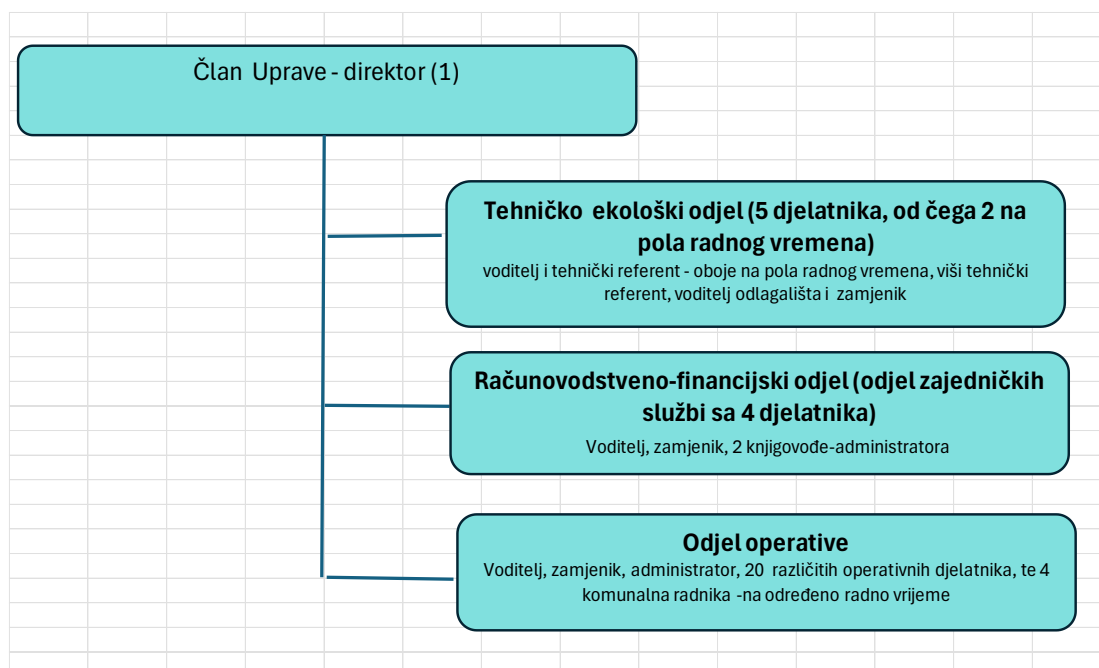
Član Uprave - direktor (1)

Tehničko ekološki odjel (5 djelatnika, od čega 2 na pola radnog vremena)
voditelj i tehnički referent - oboje na pola radnog vremena, viši tehnički referent, voditelj odlagališta i zamjenik

Računovodstveno-financijski odjel (odjel zajedničkih službi sa 4 djelatnika)
Voditelj, zamjenik, 2 knjigovođe-administratora

Odjel operative
Voditelj, zamjenik, administrator, 20 različitih operativnih djelatnika, te 4 komunalna radnika -na određeno radno vrijeme